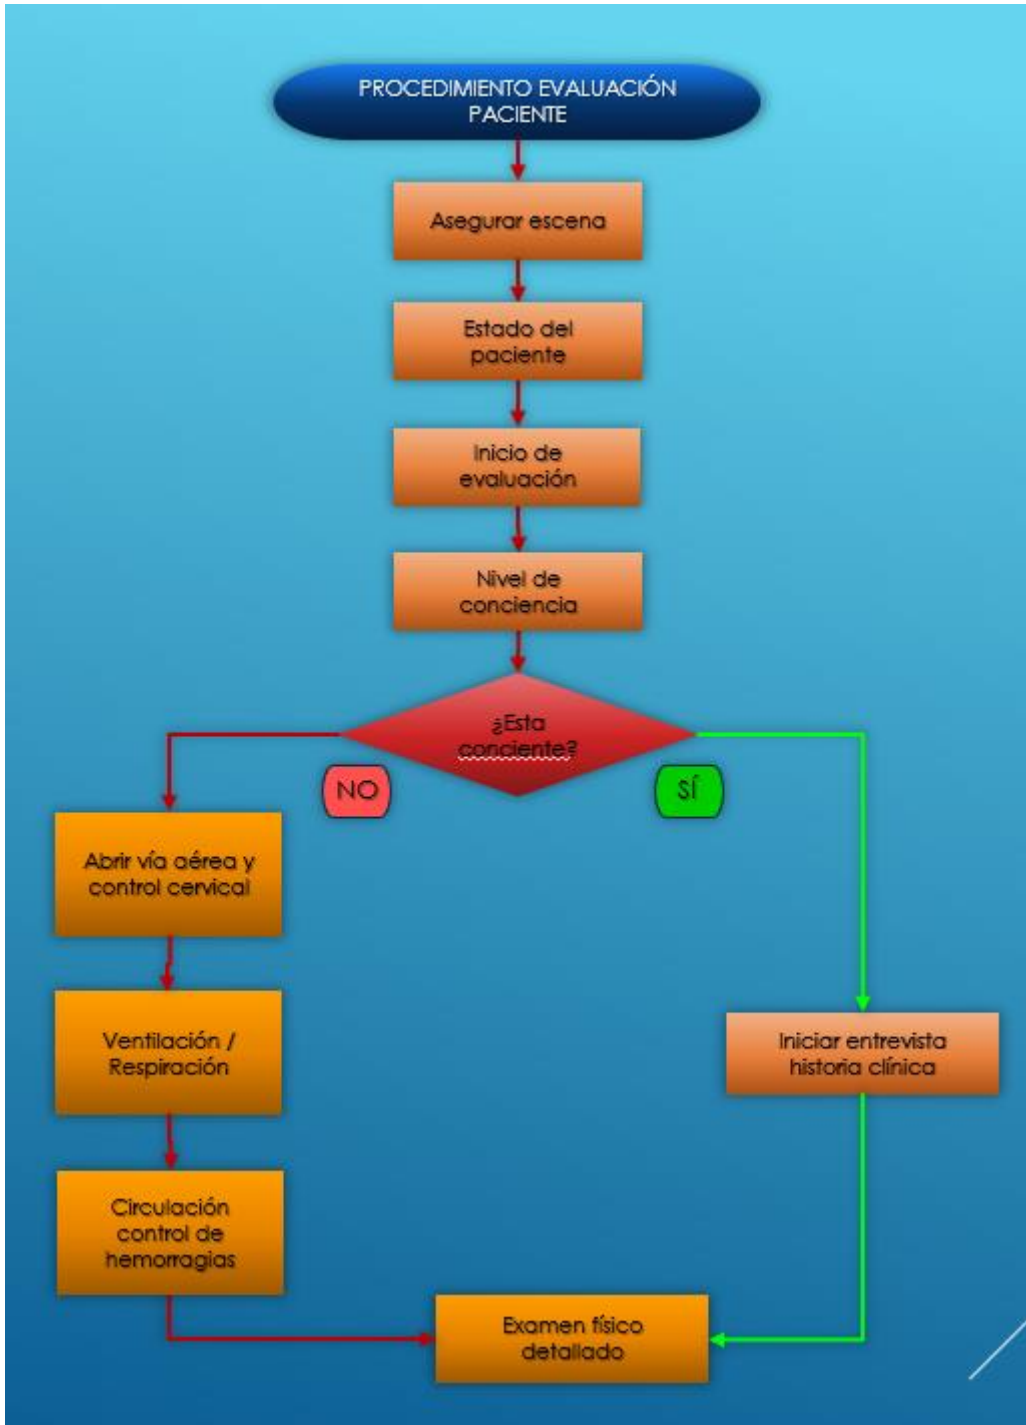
PROCEDIMIENTO EVALUACIÓN PACIENTE

Asegurar escena

Estado del paciente

Inicio de evaluación

Nivel de conciencia

¿Esta conciente?

NO

SÍ

Abrir vía aérea y control cervical

Ventilación / Respiración

Circulación control de hemorragias

Iniciar entrevista historia clínica

Examen físico detallado